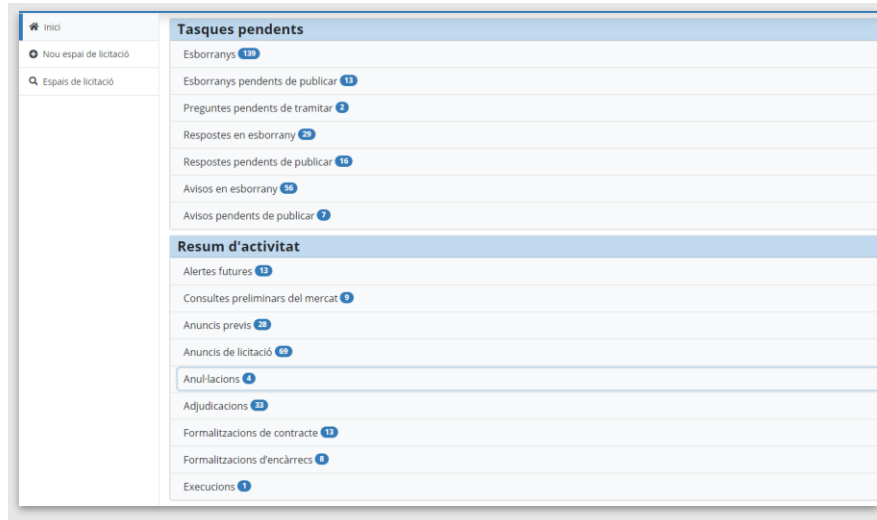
Inici
Nou espai de licitació
Espais de licitació

Tasques pendents
Esborranys 139
Esborranys pendents de publicar 13
Preguntes pendents de tramitar 2
Respostes en esborrany 29
Respostes pendents de publicar 16
Avisos en esborrany 56
Avisos pendents de publicar 7

Resum d'activitat
Alertes futures 13
Consultes preliminars del mercat 9
Anuncis previs 28
Anuncis de licitació 69
Anul·lacions 4
Adjudicacions 33
Formalitzacions de contracte 13
Formalitzacions d'encàrrecs 8
Execucions 1